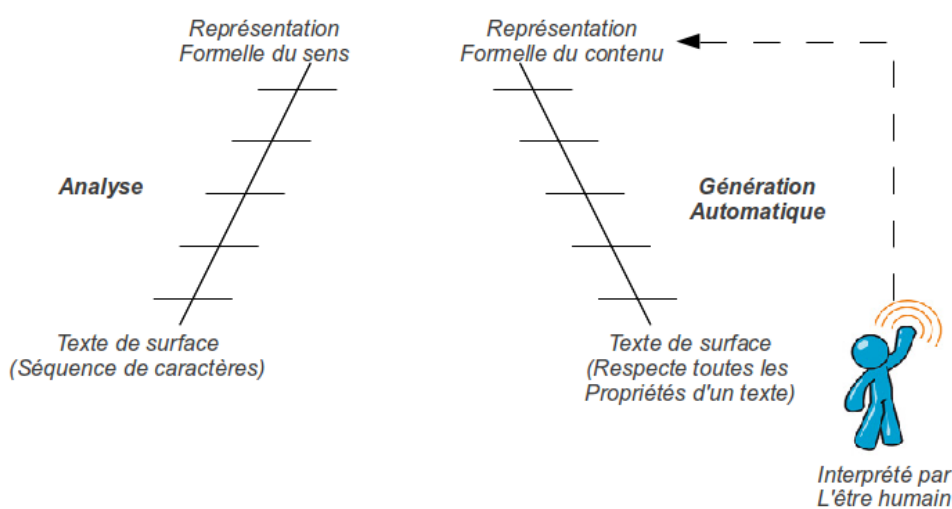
Représentation
Formelle du sens

Analyse

Texte de surface
(Séquence de caractères)

Représentation
Formelle du contenu

Génération
Automatique

Texte de surface
(Respecte toutes les
Propriétés d'un texte)

Interprété par
L'être humain